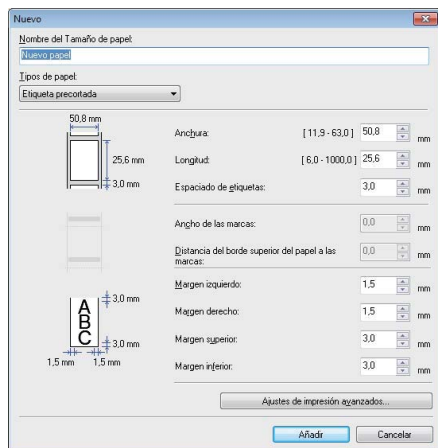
Nuevo

Nombre del Tamaño de papel:
Nuevo papel

Tipos de papel:
Etiqueta precortada

50.8 mm
25.6 mm
3.0 mm

Anchura: [11.9 - 63.0] 50.8 mm
Longitud: [6.0 - 1000.0] 25.6 mm
Espaciado de etiquetas: 3.0 mm

Ancho de las marcas: 0.0 mm
Distancia del borde superior del papel a las marcas: 0.0 mm

3.0 mm
A
B
C
3.0 mm
1.5 mm 1.5 mm

Margen izquierdo: 1.5 mm
Margen derecho: 1.5 mm
Margen superior: 3.0 mm
Margen inferior: 3.0 mm

Ajustes de impresión avanzados...

Añadir
Cancelar